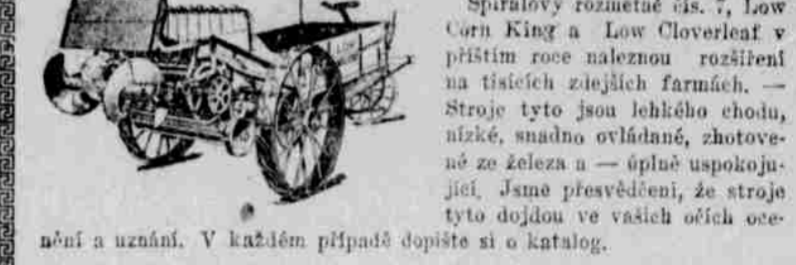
Spirálový rozmetač čís. 7, Low Corn King a Low Cloverleaf v příštím roce naleznou rozšíření na tisících zdejších farmách. — Stroje tyto jsou lehkého chodu, nízké, snadno ovládané, zhotovené ze železa a — úplně uspokojující. Jsme přesvědčeni, že stroje tyto dojdou ve vašich očích ocenění a uznání. V každém případě dopište si o katalog.